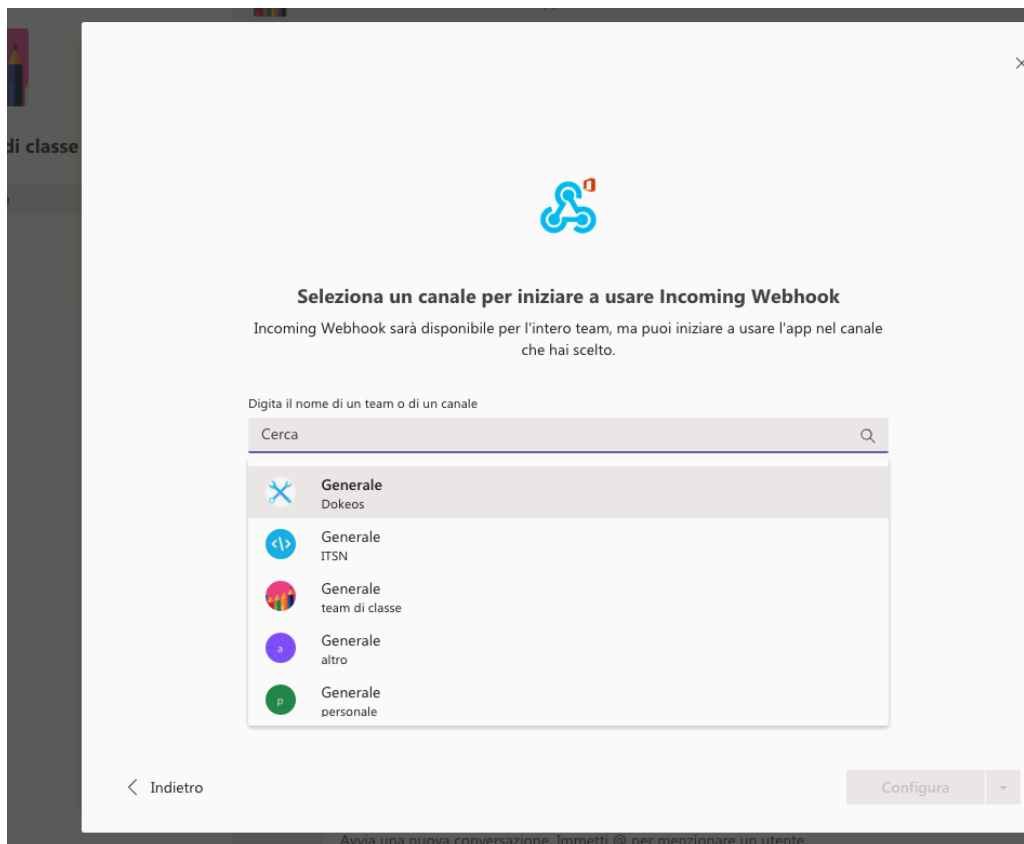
di classe

Seleziona un canale per iniziare a usare Incoming Webhook

Incoming Webhook sarà disponibile per l'intero team, ma puoi iniziare a usare l'app nel canale che hai scelto.

Digita il nome di un team o di un canale

Cerca

Generale
Dokeos

Generale
ITSN

Generale
team di classe

a
Generale
altro

p
Generale
personale

Indietro

Configura

Avvia una nuova conversazione. Immetti @ per menzionare un utente